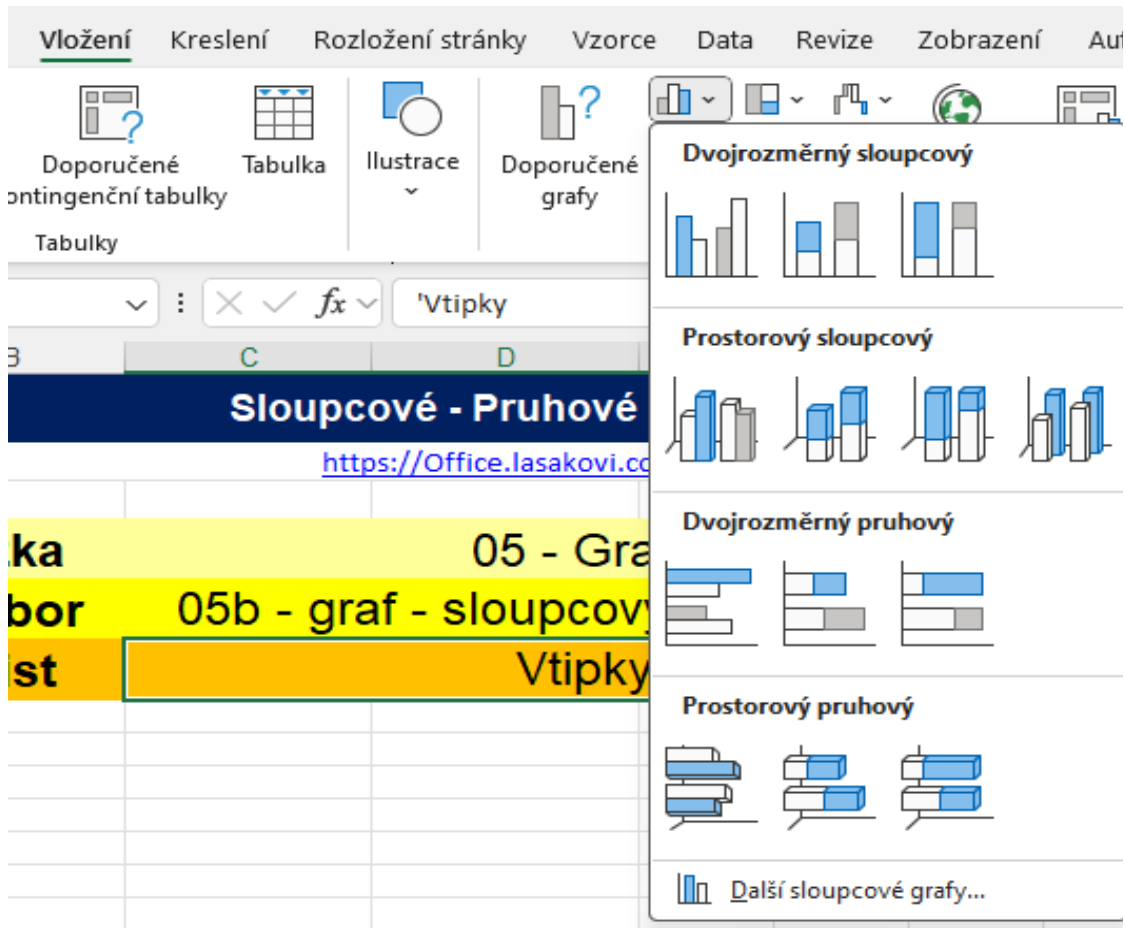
Vložení Kreslení Rozložení stránky Vzorce Data Revize Zobrazení Aut

Doporučené ontingenční tabulky
Tabulka
Tabulky
Ilustrace
Doporučené grafy

'Vtipky

B C D

Sloupcové - Pruhové
https://Office.lasakovi.co

ka 05 - Gra
bor 05b - graf - sloupcov
ist Vtipky

Dvojrozměrný sloupcový

Prostorový sloupcový

Dvojrozměrný pruhový

Prostorový pruhový

Další sloupcové grafy...